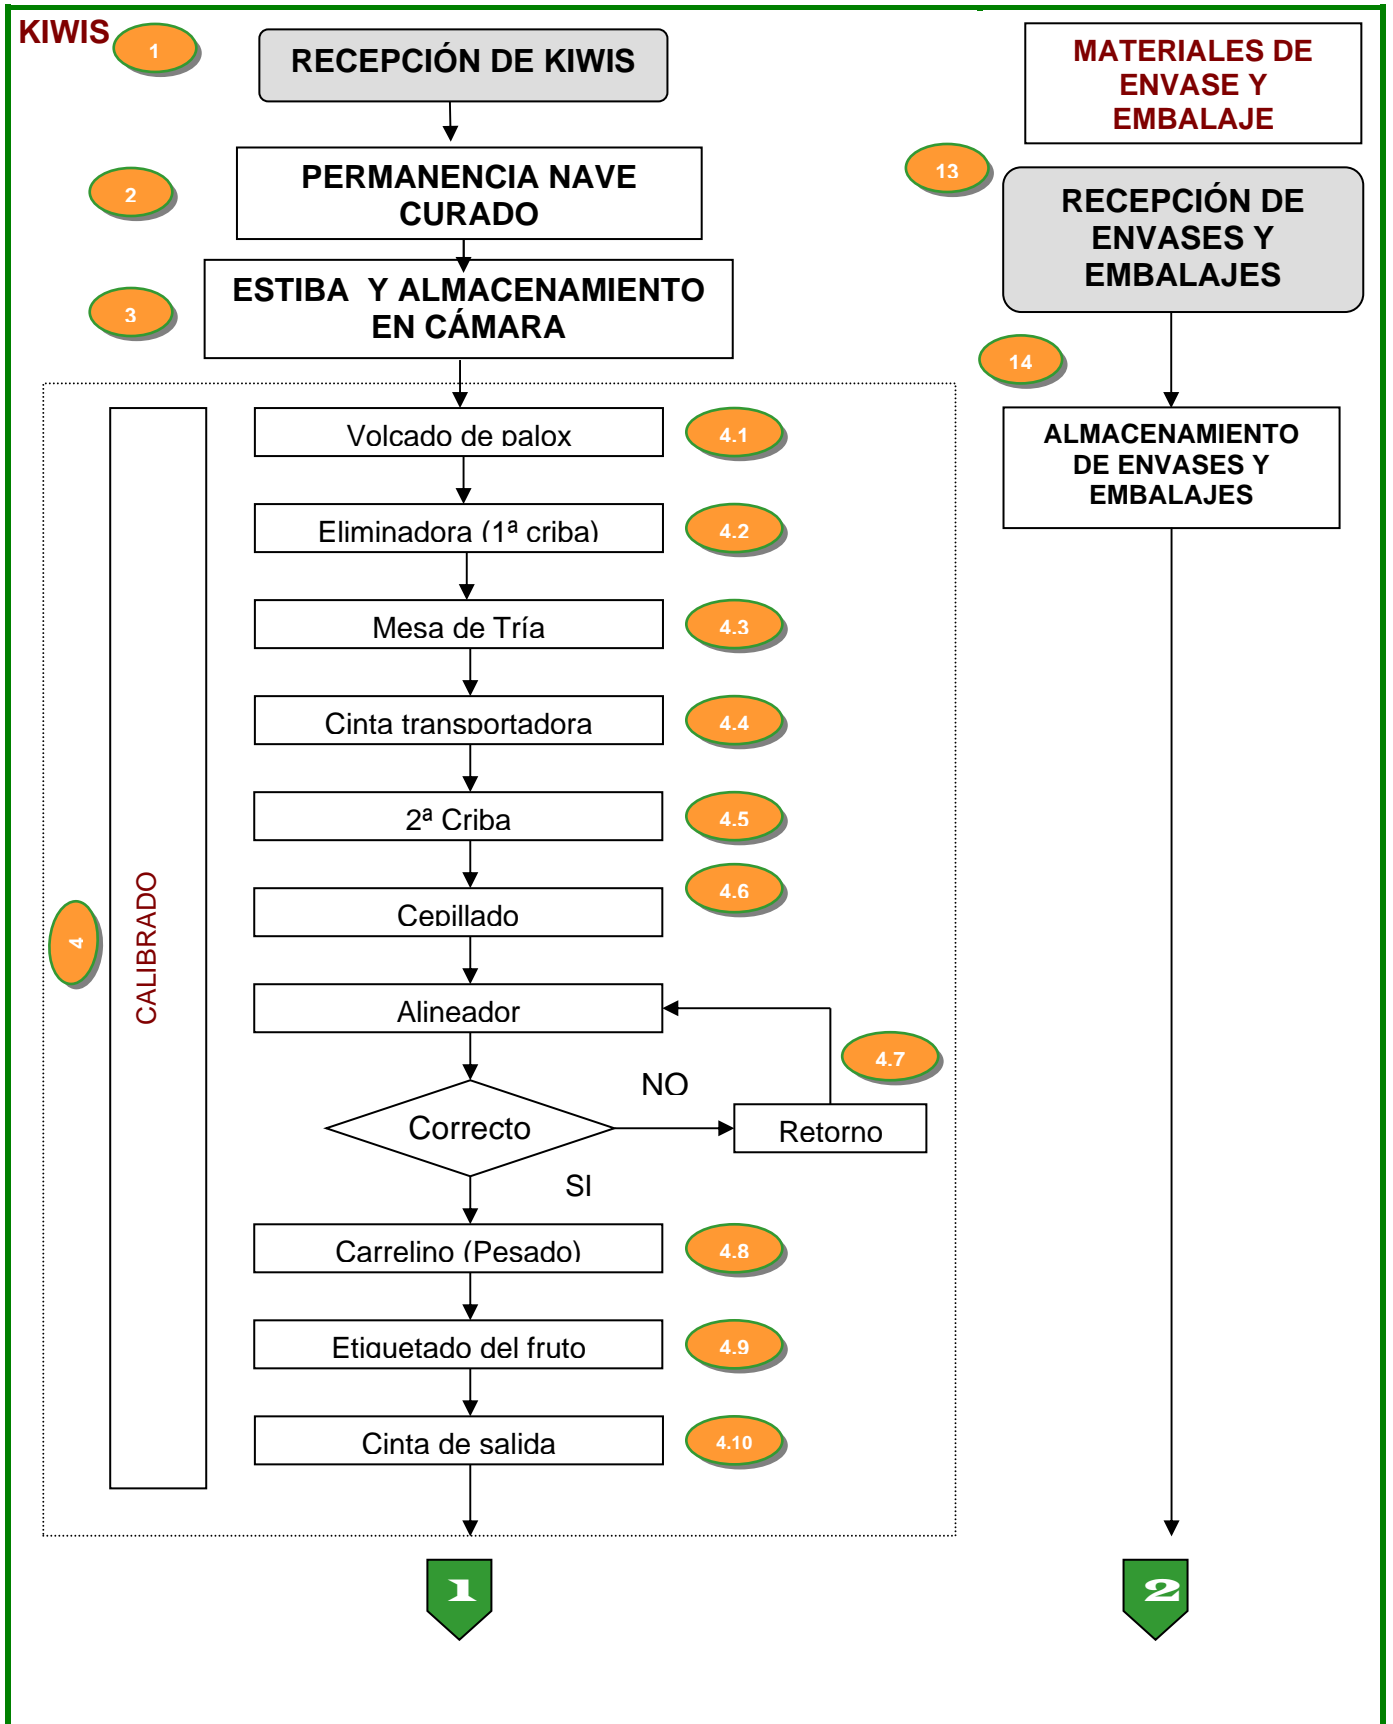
KIWIS

1

RECEPCIÓN DE KIWIS

2

PERMANENCIA NAVE CURADO

3

ESTIBA Y ALMACENAMIENTO EN CÁMARA

4

CALIBRADO

Volcado de palox

4.1

Eliminadora (1ª criba)

4.2

Mesa de Tría

4.3

Cinta transportadora

4.4

2ª Criba

4.5

Cepillado

4.6

Alineador

4.7

NO

Correcto

Retorno

SI

Carrelino (Pesado)

4.8

Etiquetado del fruto

4.9

Cinta de salida

4.10

1

MATERIALES DE ENVASE Y EMBALAJE

13

RECEPCIÓN DE ENVASES Y EMBALAJES

14

ALMACENAMIENTO DE ENVASES Y EMBALAJES

2